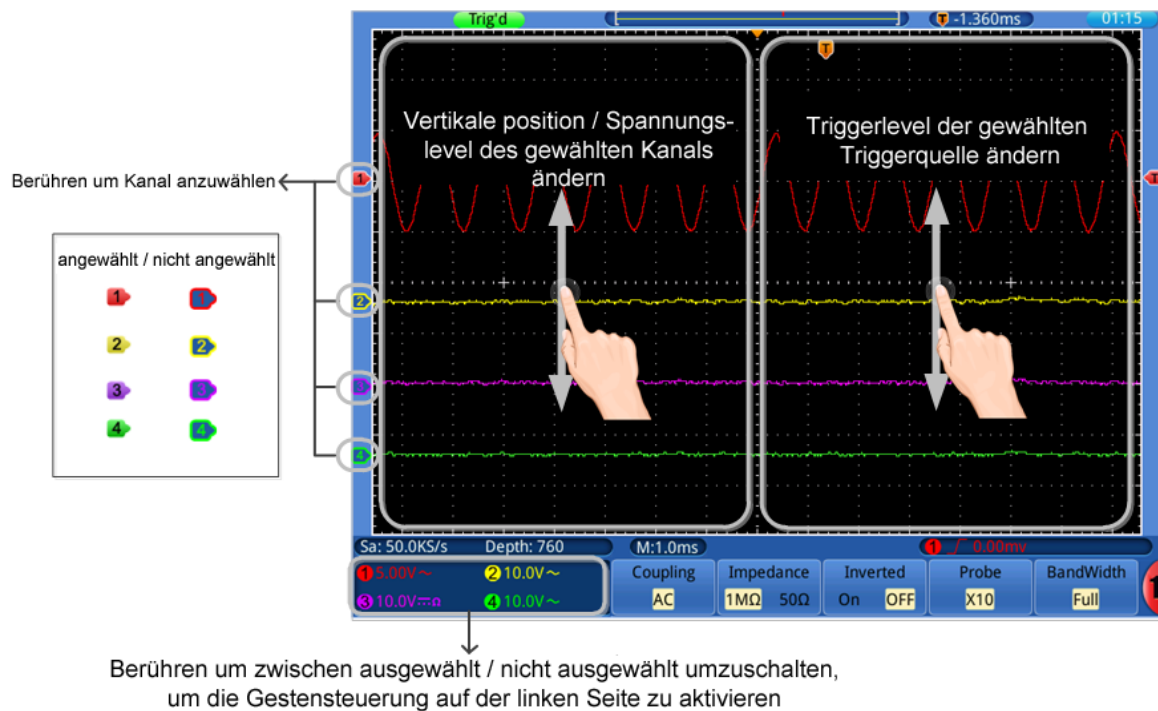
Trig'd

T -1.360ms

01:15

T

Vertikale position / Spannungslevel des gewählten Kanals ändern

Triggerlevel der gewählten Triggerquelle ändern

Berühren um Kanal anzuwählen

1

T

angewählt / nicht angewählt

| 1 | 1 |
|---|---|
| 2 | 2 |
| 3 | 3 |
| 4 | 4 |

2

3

4

Sa: 50.0KS/s Depth: 760

M:1.0ms

1 0.00mv

1 5.00V～ 2 10.0V～

3 10.0V⎓Ω 4 10.0V～

| Coupling | Impedance | Inverted | Probe | BandWidth |
|---|---|---|---|---|
| AC | 1MΩ 50Ω | On OFF | X10 | Full |

Berühren um zwischen ausgewählt / nicht ausgewählt umzuschalten, um die Gestensteuerung auf der linken Seite zu aktivieren